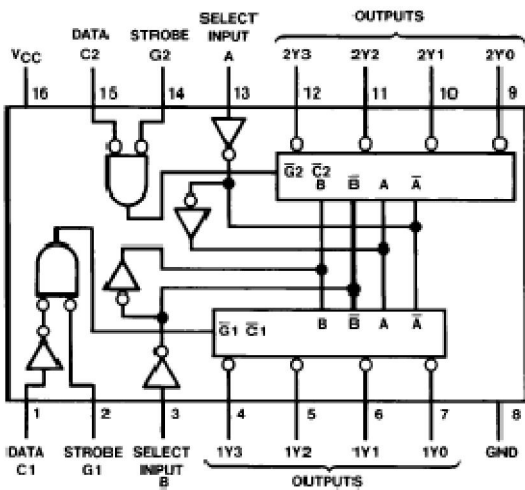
SELECT INPUT A

OUTPUTS

DATA C2

STROBE G2

$V_{CC}$

2Y3 2Y2 2Y1 2Y0

16 15 14 13 12 11 10 9

$\overline{G}2$ $\overline{C}2$ B $\overline{B}$ A $\overline{A}$

$\overline{G}1$ $\overline{C}1$ B $\overline{B}$ A $\overline{A}$

1 2 3 4 5 6 7 8

DATA C1

STROBE G1

SELECT INPUT B

1Y3 1Y2 1Y1 1Y0

GND

OUTPUTS